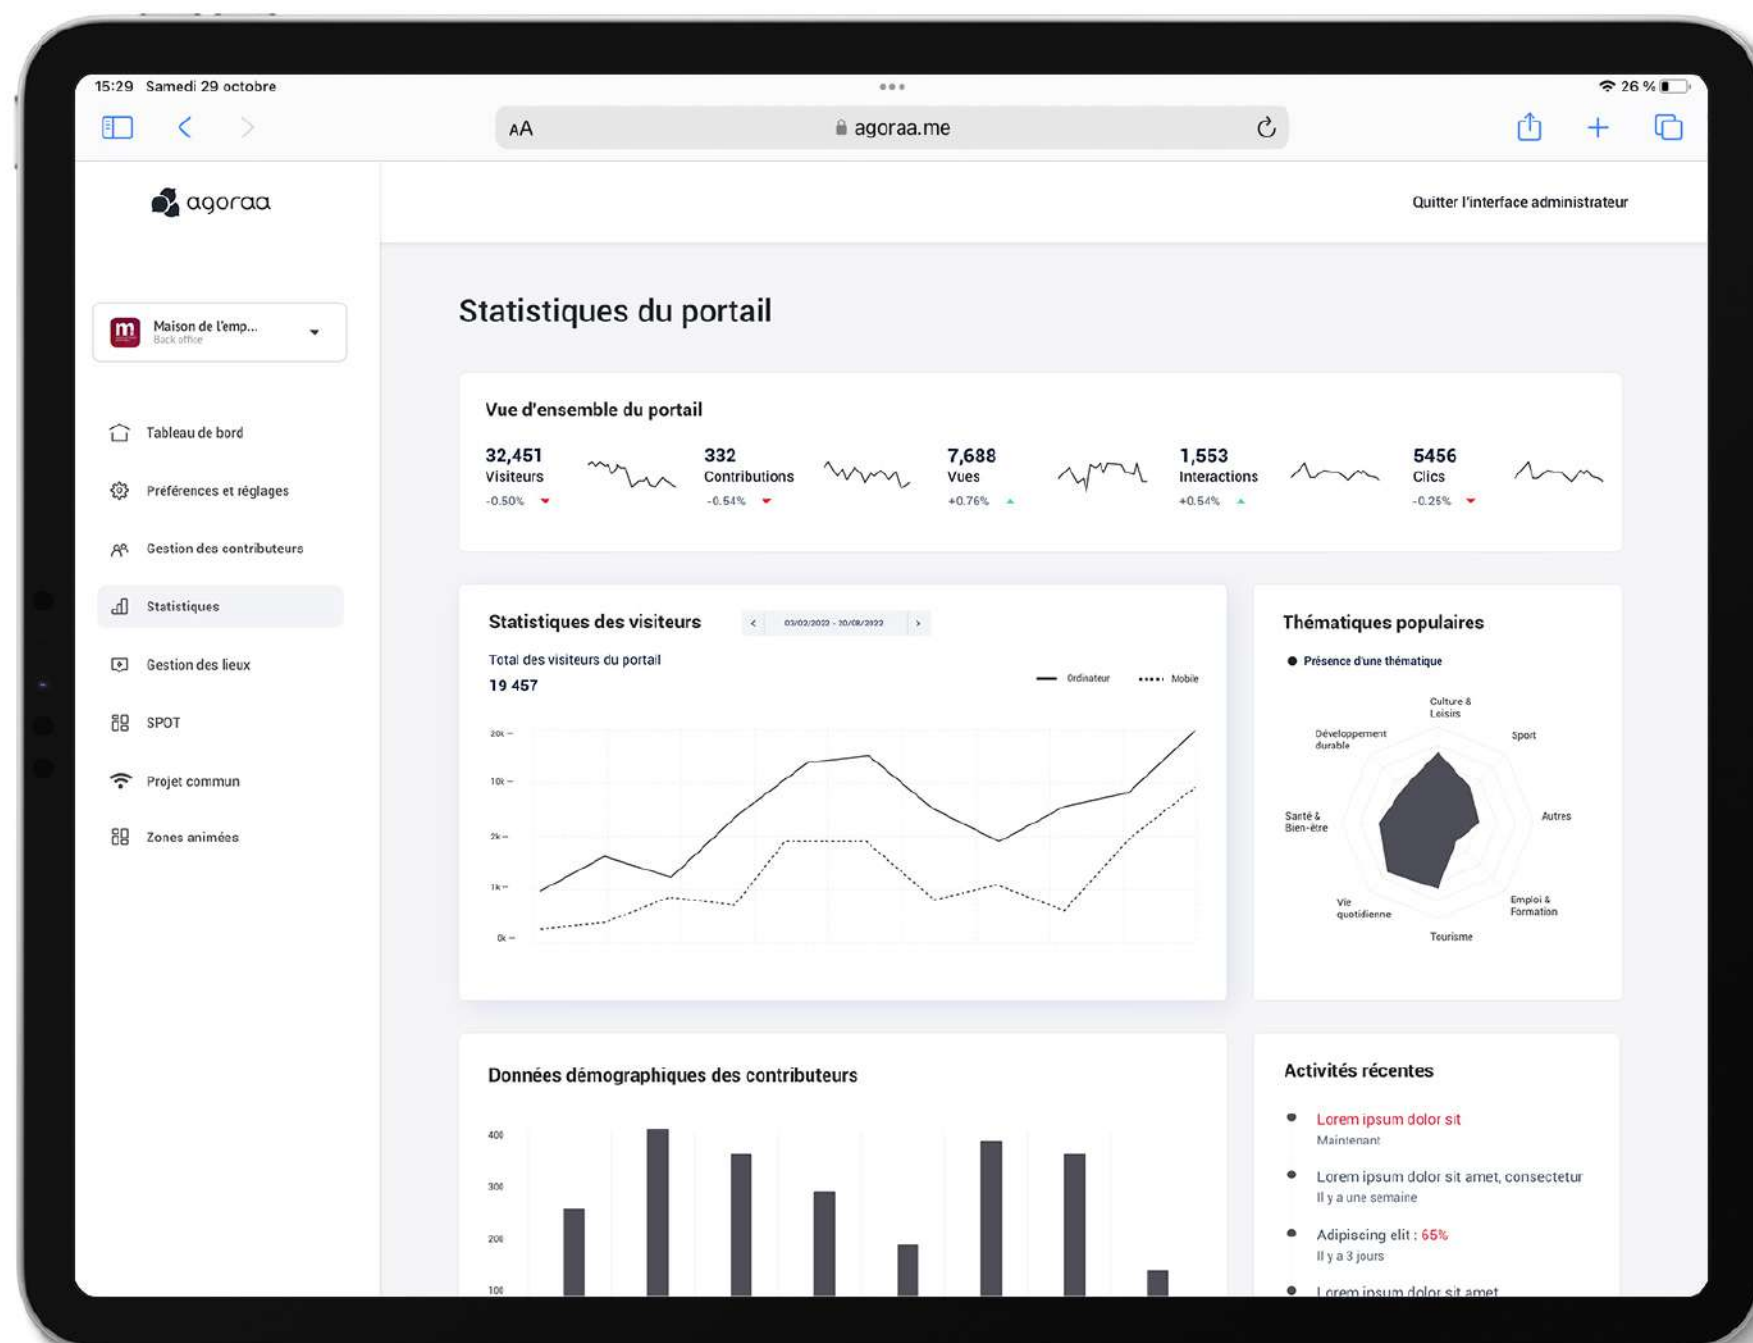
15:29 Samedi 29 octobre

26 %

AA agoraa.me

agoraa

Quitter l'interface administrateur

Maison de l'emp...
Back office

Tableau de bord

Préférences et réglages

Gestion des contributeurs

Statistiques

Gestion des lieux

SPOT

Projet commun

Zones animées

Statistiques du portail

Vue d'ensemble du portail

32,451
Visiteurs
-0.50%

332
Contributions
-0.54%

7,688
Vues
+0.76%

1,553
Interactions
+0.54%

5456
Clics
-0.25%

Statistiques des visiteurs

03/02/2022 - 20/08/2022

Total des visiteurs du portail

19 457

Ordinateur

Mobile

20k

10k

2k

1k

0k

Thématiques populaires

Présence d'une thématique

Culture & Loisirs

Sport

Autres

Emploi & Formation

Tourisme

Vie quotidienne

Santé & Bien-être

Développement durable

Données démographiques des contributeurs

400

300

200

100

Activités récentes

Lorem ipsum dolor sit
Maintenant

Lorem ipsum dolor sit amet, consectetur
Il y a une semaine

Adipiscing elit : 65%
Il y a 3 jours

Lorem ipsum dolor sit amet